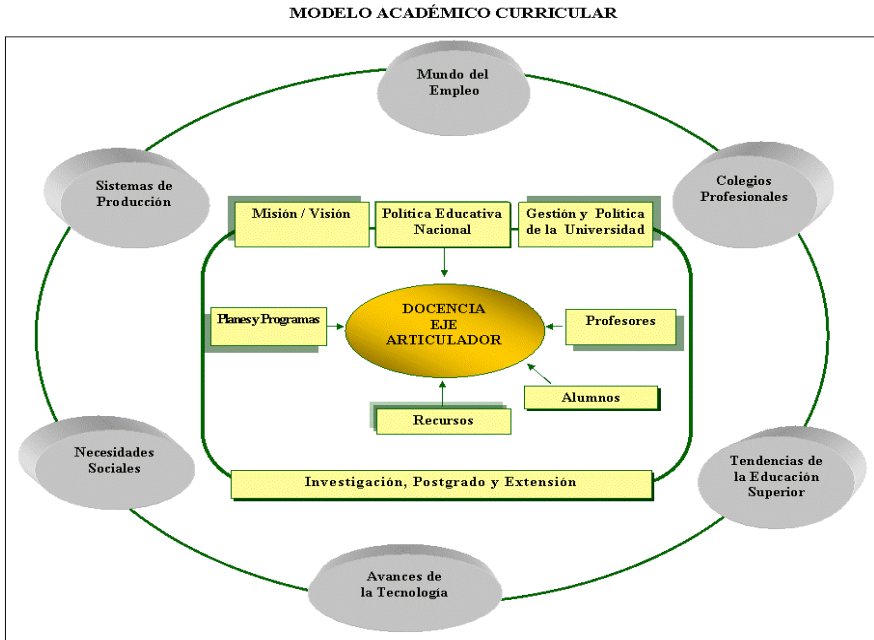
MODELO ACADÉMICO CURRICULAR

Mundo del Empleo

Sistemas de Producción

Colegios Profesionales

Misión / Visión

Política Educativa Nacional

Gestión y Política de la Universidad

Planes y Programas

DOCENCIA EJE ARTICULADOR

Profesores

Alumnos

Recursos

Necesidades Sociales

Tendencias de la Educación Superior

Investigación, Postgrado y Extensión

Avances de la Tecnología